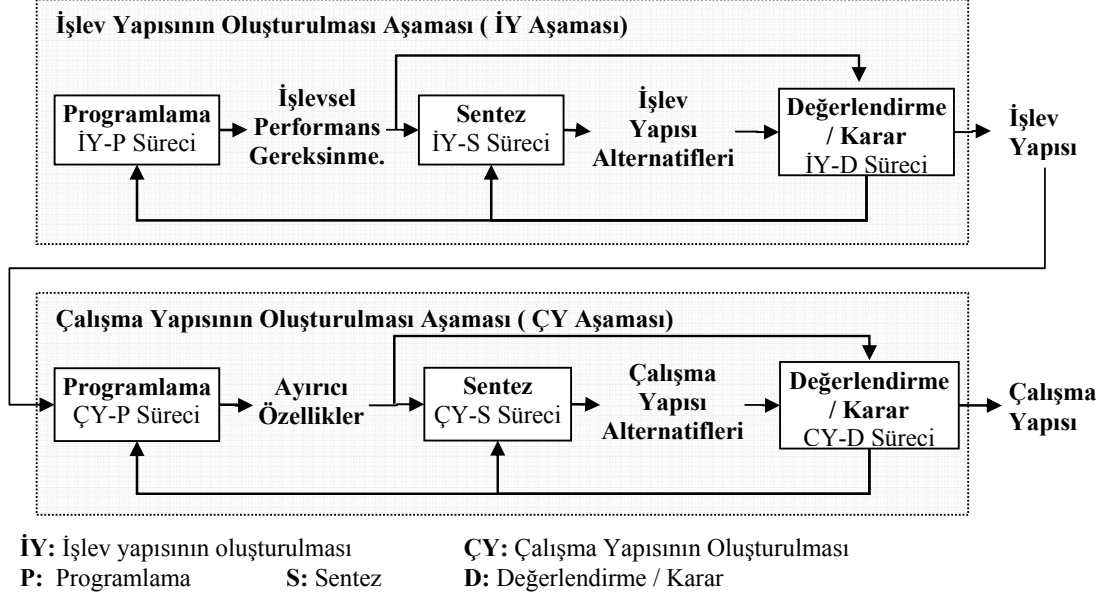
İşlev Yapısının Oluşturulması Aşaması ( İY Aşaması)

Programlama
İY-P Süreci

İşlevsel Performans Gereksinme.

Sentez
İY-S Süreci

İşlev Yapısı Alternatifleri

Değerlendirme / Karar
İY-D Süreci

İşlev Yapısı

Çalışma Yapısının Oluşturulması Aşaması ( ÇY Aşaması)

Programlama
ÇY-P Süreci

Ayırıcı Özellikler

Sentez
ÇY-S Süreci

Çalışma Yapısı Alternatifleri

Değerlendirme / Karar
CY-D Süreci

Çalışma Yapısı

İY: İşlev yapısının oluşturulması
ÇY: Çalışma Yapısının Oluşturulması
P: Programlama
S: Sentez
D: Değerlendirme / Karar